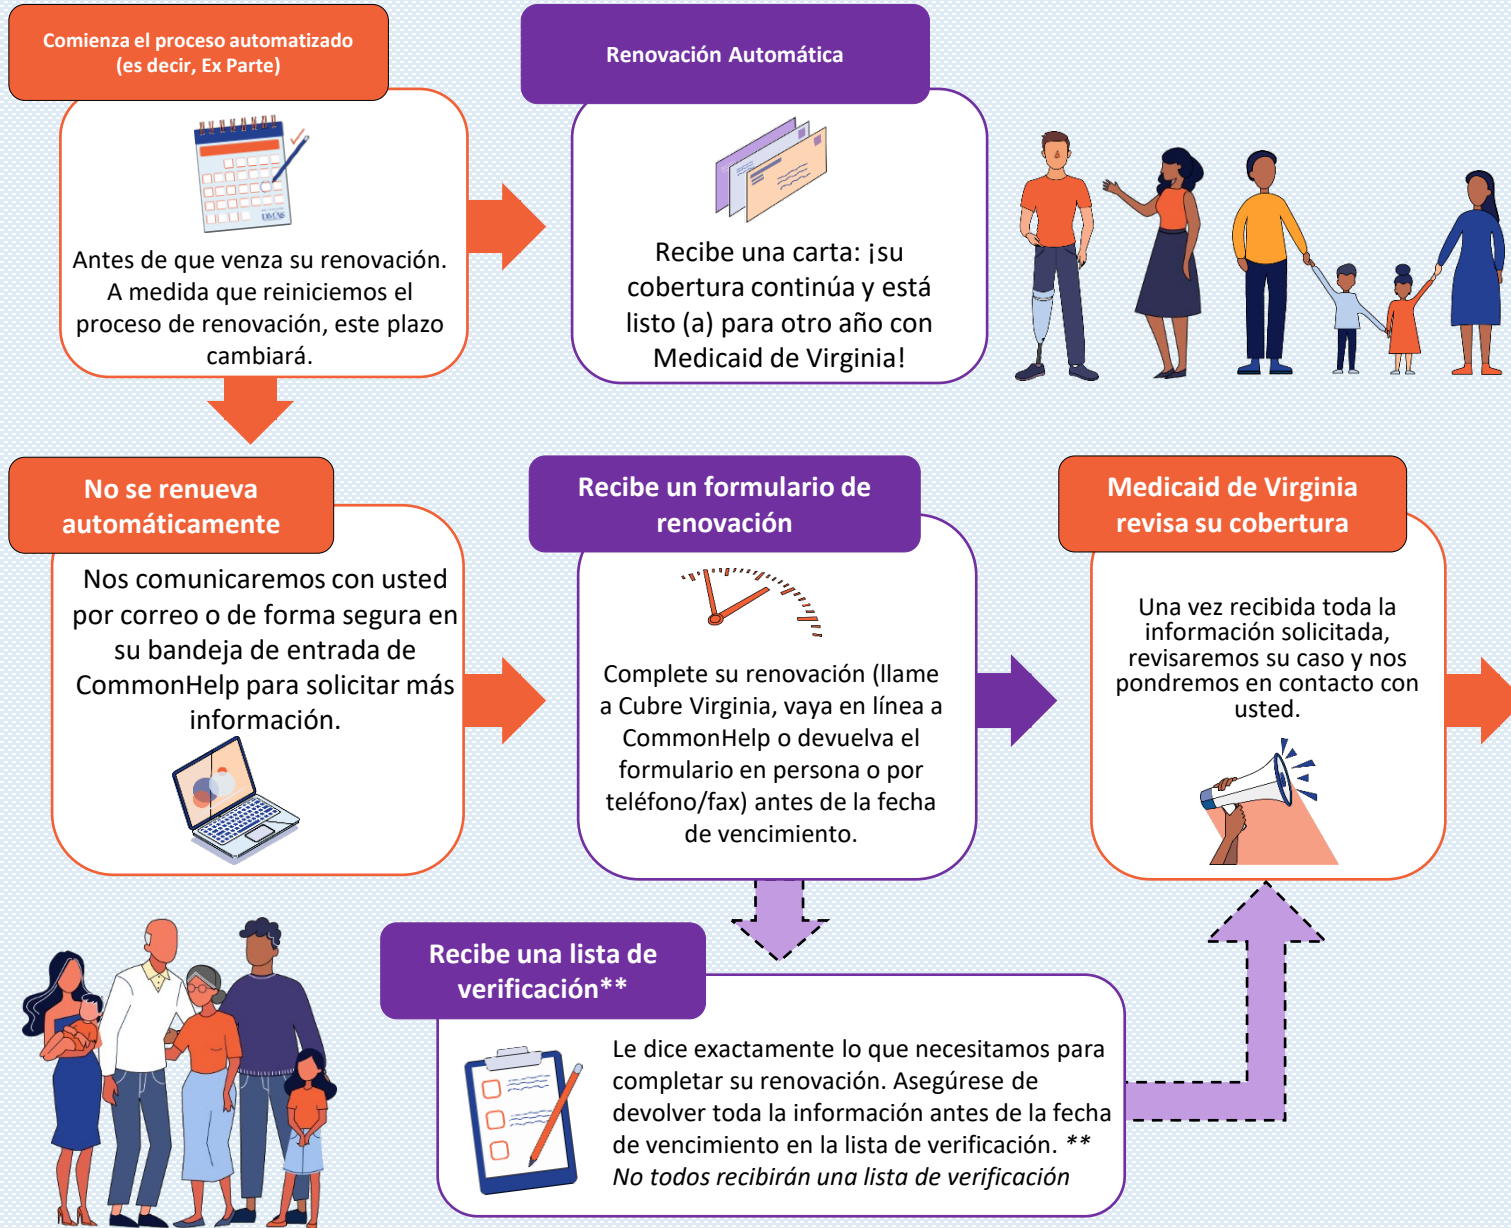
Comienza el proceso automatizado (es decir, Ex Parte)

Antes de que venza su renovación. A medida que reiniciemos el proceso de renovación, este plazo cambiará.

Renovación Automática

Recibe una carta: ¡su cobertura continúa y está listo (a) para otro año con Medicaid de Virginia!

No se renueva automáticamente

Nos comunicaremos con usted por correo o de forma segura en su bandeja de entrada de CommonHelp para solicitar más información.

Recibe un formulario de renovación

Complete su renovación (llame a Cubre Virginia, vaya en línea a CommonHelp o devuelva el formulario en persona o por teléfono/fax) antes de la fecha de vencimiento.

Medicaid de Virginia revisa su cobertura

Una vez recibida toda la información solicitada, revisaremos su caso y nos pondremos en contacto con usted.

Recibe una lista de verificación**

Le dice exactamente lo que necesitamos para completar su renovación. Asegúrese de devolver toda la información antes de la fecha de vencimiento en la lista de verificación. ** *No todos recibirán una lista de verificación*